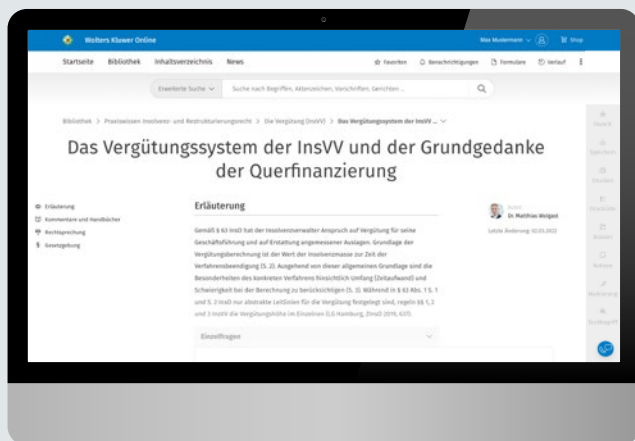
Wolters Kluwer Online

Max Mustermann

Shop

Startseite Bibliothek Inhaltsverzeichnis News

Favoriten Benachrichtigungen Formulare Verlauf

Erweiterte Suche

Suche nach Begriffen, Aktenzeichen, Vorschriften, Gerichten ...

Bibliothek > Praxiswissen Insolvenz- und Restrukturierungsrecht > Die Vergütung (InsVV) > Das Vergütungssystem der InsVV ...

Das Vergütungssystem der InsVV und der Grundgedanke der Querfinanzierung

Erläuterung

Kommentare und Handbücher

Rechtsprechung

Gesetzgebung

Erläuterung

Gemäß § 63 InsO hat der Insolvenzverwalter Anspruch auf Vergütung für seine Geschäftsführung und auf Erstattung angemessener Auslagen. Grundlage der Vergütungsberechnung ist der Wert der Insolvenzmasse zur Zeit der Verfahrensbeendigung (S. 2). Ausgehend von dieser allgemeinen Grundlage sind die Besonderheiten des konkreten Verfahrens hinsichtlich Umfang (Zeitaufwand) und Schwierigkeit bei der Berechnung zu berücksichtigen (S. 3). Während in § 63 Abs. 1 S. 1 und 2 InsO nur abstrakte Leitlinien für die Vergütung festgelegt sind, regeln §§ 1, 2 und 3 InsVV die Vergütungshöhe im Einzelnen (LG Hamburg, ZInsO 2019, 637).

Einzelfragen

Autor
Dr. Matthias Wolgast

Letzte Änderung: 02.03.2022

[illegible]